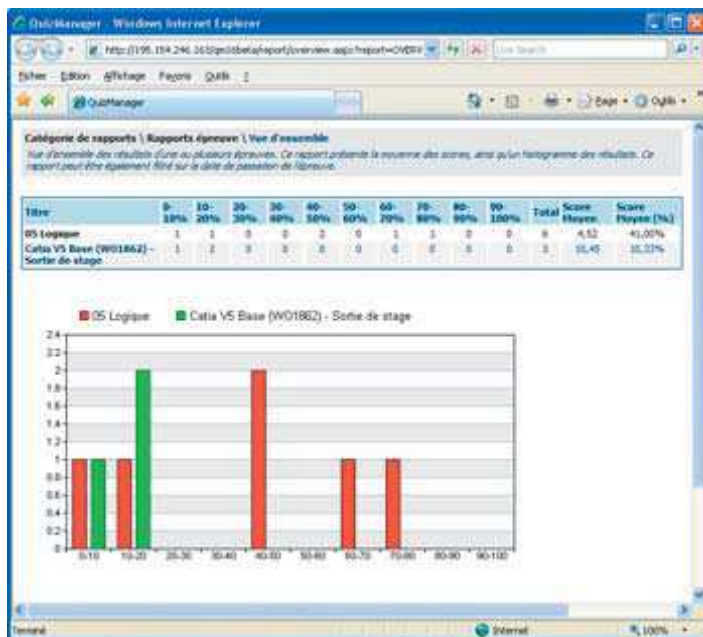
QuizManager - Windows Internet Explorer

http://195.154.246.163/qm3/beta/report/overview.aspx?report=OVERV

Live Search

Fichier Édition Affichage Favoris Outils ?

QuizManager

Page Outils

Catégorie de rapports \ Rapports épreuve \ Vue d'ensemble

Vue d'ensemble des résultats d'une ou plusieurs épreuves. Ce rapport présente la moyenne des scores, ainsi qu'un histogramme des résultats. Ce rapport peut être également filtré sur la date de passation de l'épreuve.

| Titre | 0-10% | 10-20% | 20-30% | 30-40% | 40-50% | 50-60% | 60-70% | 70-80% | 80-90% | 90-100% | Total | Score Moyen | Score Moyen [%] |
|---|---|---|---|---|---|---|---|---|---|---|---|---|---|
| OS Logique | 1 | 1 | 0 | 0 | 2 | 0 | 1 | 1 | 0 | 0 | 6 | 4,52 | 41,00% |
| Catia V5 Base (WO1862) - Sortie de stage | 1 | 2 | 0 | 0 | 0 | 0 | 0 | 0 | 0 | 0 | 3 | 10,45 | 10,33% |

OS Logique   Catia V5 Base (WO1862) - Sortie de stage

2.4
2.2
2
1.8
1.6
1.4
1.2
1
0.8
0.6
0.4
0.2
0

0-10 10-20 20-30 30-40 40-50 50-60 60-70 70-80 80-90 90-100

Terminé   Internet   100%